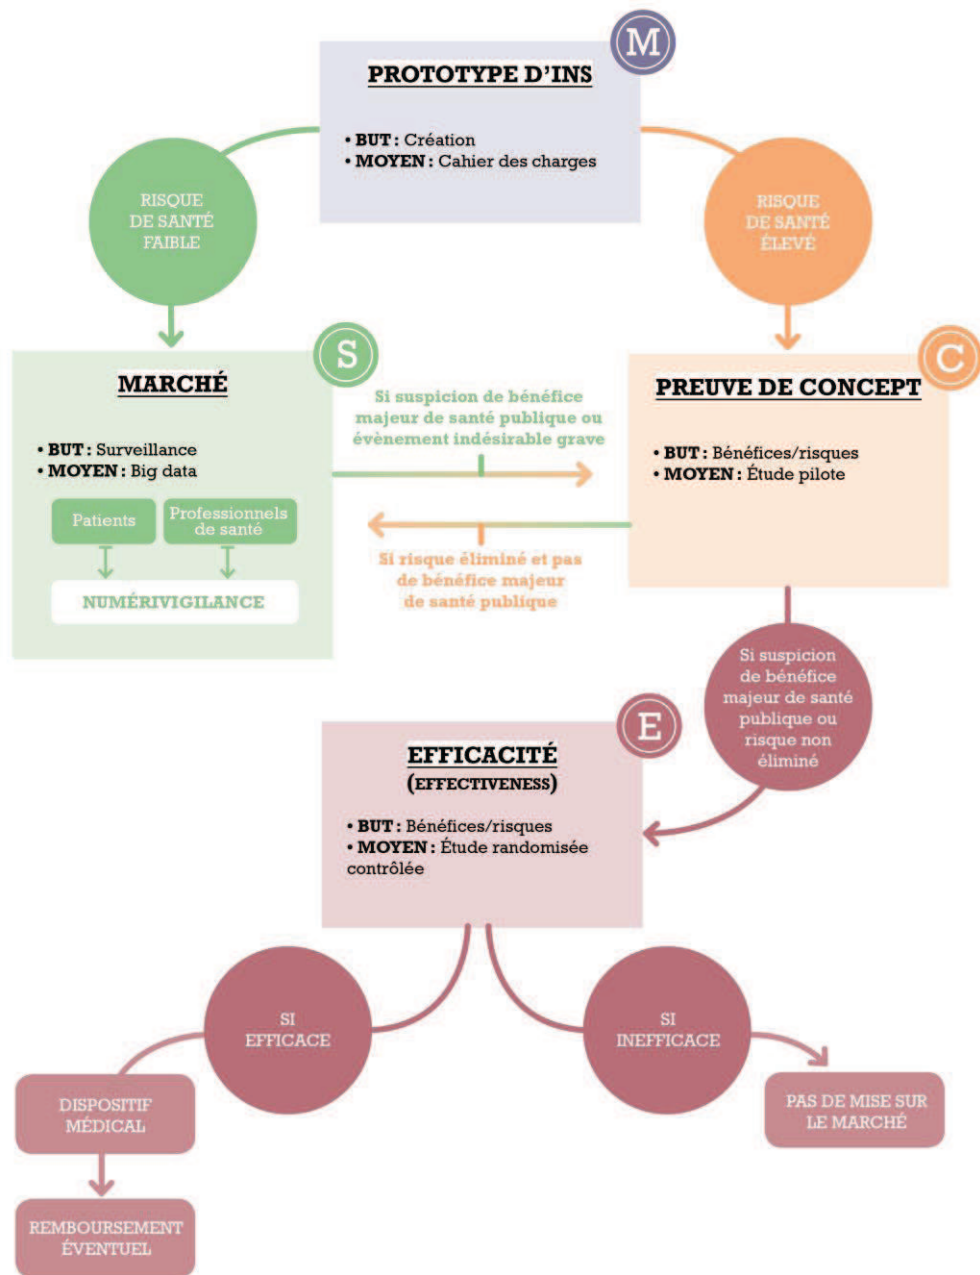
M

PROTOTYPE D'INS

• BUT : Création
• MOYEN : Cahier des charges

RISQUE DE SANTÉ FAIBLE

RISQUE DE SANTÉ ÉLEVÉ

S

MARCHÉ

• BUT : Surveillance
• MOYEN : Big data

Patients

Professionnels de santé

NUMÉRIVIGILANCE

Si suspicion de bénéfice majeur de santé publique ou évènement indésirable grave

Si risque éliminé et pas de bénéfice majeur de santé publique

C

PREUVE DE CONCEPT

• BUT : Bénéfices/risques
• MOYEN : Étude pilote

Si suspicion de bénéfice majeur de santé publique ou risque non éliminé

E

EFFICACITÉ (EFFECTIVENESS)

• BUT : Bénéfices/risques
• MOYEN : Étude randomisée contrôlée

SI EFFICACE

SI INEFFICACE

DISPOSITIF MÉDICAL

REMBOURSEMENT ÉVENTUEL

PAS DE MISE SUR LE MARCHÉ